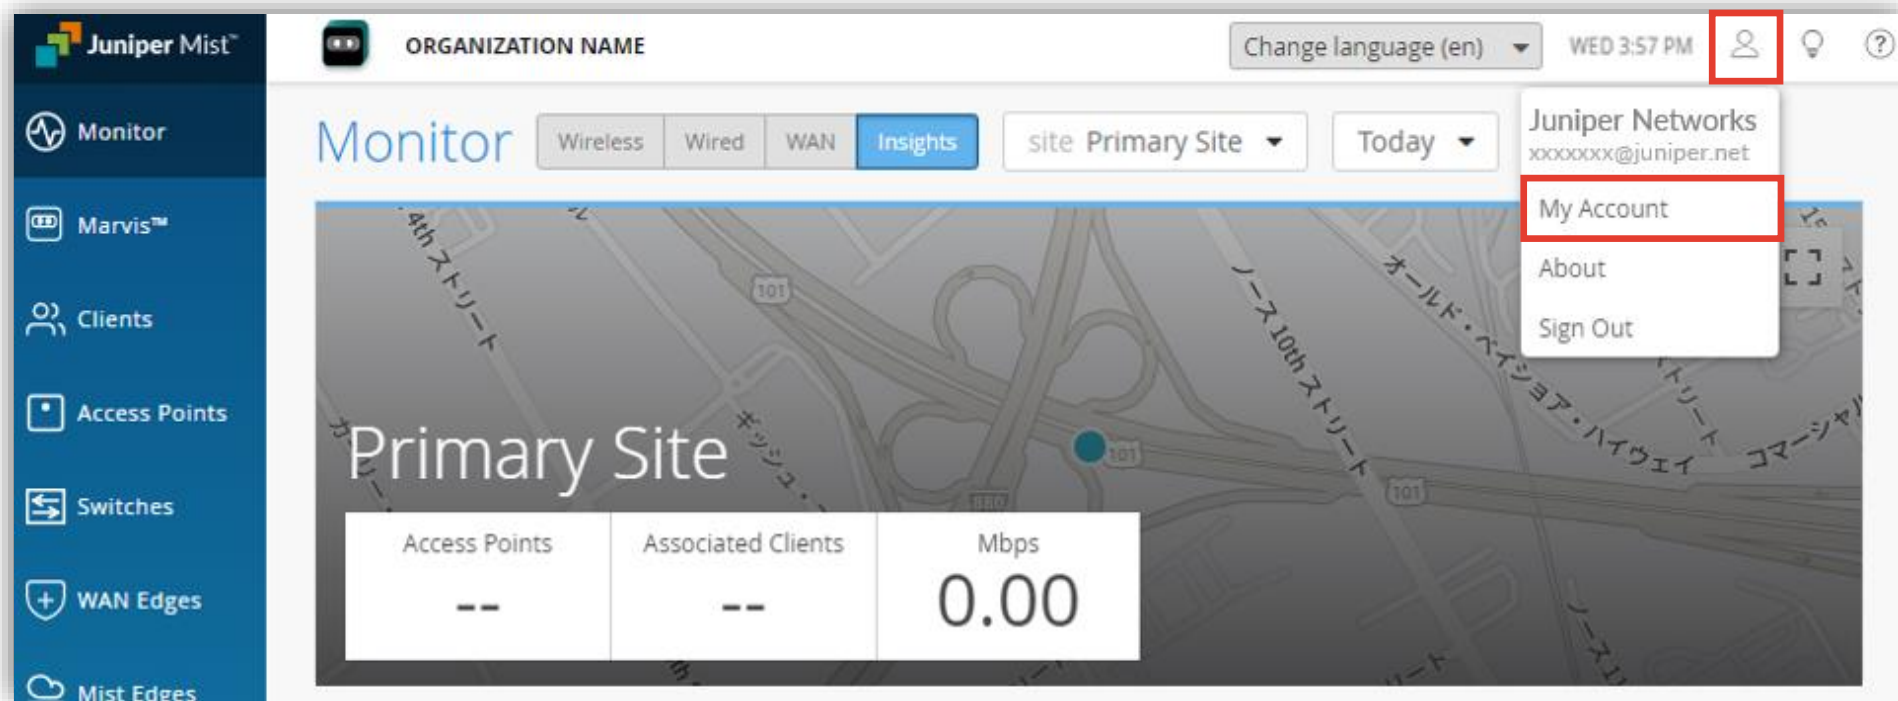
Juniper Mist™

ORGANIZATION NAME

Change language (en)

WED 3:57 PM

Monitor

Marvis™

Clients

Access Points

Switches

WAN Edges

Mist Edges

Monitor

Wireless | Wired | WAN | Insights

site Primary Site

Today

Juniper Networks
xxxxxxx@juniper.net

My Account

About

Sign Out

4th ストリート

101

ノース10th ストリート

オールド・ベイショア・ハイウェイ

コマーシャル

101

101

101

Primary Site

| Access Points | Associated Clients | Mbps |
|---|---|---|
| -- | -- | 0.00 |